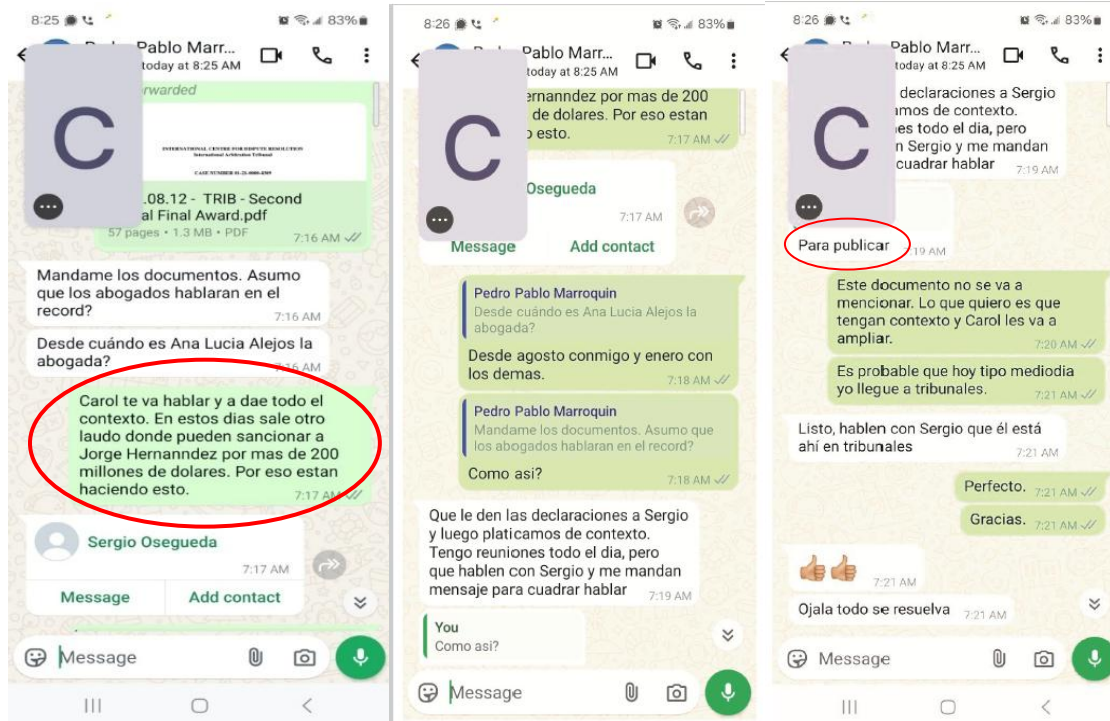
8:25 83%

Pablo Marr...
today at 8:25 AM

C

rwarded

INTERNATIONAL CENTRE FOR DISPUTE RESOLUTION
International Arbitration Tribunal
CASE NUMBER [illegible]

.08.12 - TRIB - Second
al Final Award.pdf
57 pages • 1.3 MB • PDF 7:16 AM

Mandame los documentos. Asumo que los abogados hablaran en el record? 7:16 AM

Desde cuándo es Ana Lucia Alejos la abogada? 7:16 AM

Carol te va hablar y a dae todo el contexto. En estos dias sale otro laudo donde pueden sancionar a Jorge Hernanndez por mas de 200 millones de dolares. Por eso estan haciendo esto. 7:17 AM

Sergio Osegueda
7:17 AM
Message Add contact

Message

8:26 83%

Pablo Marr...
today at 8:25 AM

C

Hernanndez por mas de 200
o dolares. Por eso estan
o esto. 7:17 AM

Osegueda
7:17 AM
Message Add contact

Pedro Pablo Marroquin
Desde cuándo es Ana Lucia Alejos la abogada?
Desde agosto conmigo y enero con los demas. 7:18 AM

Pedro Pablo Marroquin
Mandame los documentos. Asumo que los abogados hablaran en el record?
Como asi? 7:18 AM

Que le den las declaraciones a Sergio y luego platicamos de contexto. Tengo reuniones todo el dia, pero que hablen con Sergio y me mandan mensaje para cuadrar hablar 7:19 AM

You
Como asi?

Message

8:26 83%

Pablo Marr...
today at 8:25 AM

C

declaraciones a Sergio
amos de contexto.
es todo el dia, pero
n Sergio y me mandan
cuadrar hablar 7:19 AM

Para publicar 7:19 AM

Este documento no se va a mencionar. Lo que quiero es que tengan contexto y Carol les va a ampliar. 7:20 AM

Es probable que hoy tipo mediodia yo llegue a tribunales. 7:21 AM

Listo, hablen con Sergio que él está ahí en tribunales 7:21 AM

Perfecto. 7:21 AM

Gracias. 7:21 AM

👍👍 7:21 AM

Ojala todo se resuelva 7:21 AM

Message